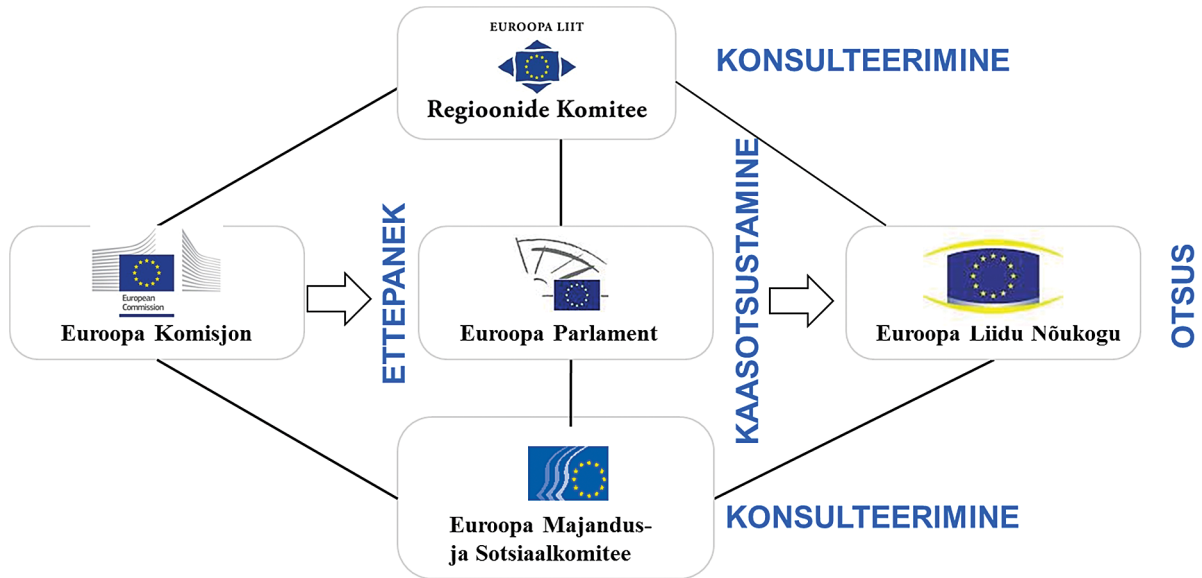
EUROOPA LIIT
Regioonide Komitee

KONSULTEERIMINE

European Commission
Euroopa Komisjon

ETTEPANEK

Euroopa Parlament

KAASOTSUSTAMINE

Euroopa Liidu Nõukogu

OTSUS

Euroopa Majandus- ja Sotsiaalkomitee

KONSULTEERIMINE